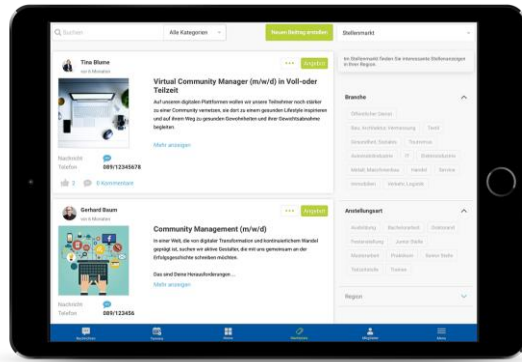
Suchen

Alle Kategorien

Neuen Beitrag erstellen

Stellenmarkt

Im Stellenmarkt finden Sie interessante Stellenanzeigen in Ihrer Region.

Tina Blume
vor 6 Monaten

Angebot

Virtual Community Manager (m/w/d) in Voll-oder Teilzeit

Auf unseren digitalen Plattformen wollen wir unsere Teilnehmer noch stärker zu einer Community vernetzen, sie dort zu einem gesunden Lifestyle inspirieren und auf ihrem Weg zu gesunden Gewohnheiten und ihrer Gewichtsabnahme begleiten.

Mehr anzeigen

Nachricht
Telefon 089/12345678

0 Kommentare

Branche

Öffentlicher Dienst
Bau, Architektur, Vermessung
Textil
Gesundheit, Soziales
Tourismus
Gastronomie
IT
Elektroindustrie
Metall, Maschinenbau
Handel
Service
Immobilien
Verkehr, Logistik

Gerhard Baum
vor 6 Monaten

Angebot

Community Management (m/w/d)

In einer Welt, die von digitaler Transformation und kontinuierlichem Wandel geprägt ist, suchen wir aktive Gestalter, die mit uns gemeinsam an der Erfolgsgeschichte schreiben möchten.

Das sind Deine Herausforderungen ...

Mehr anzeigen

Nachricht
Telefon 089/123456

Anstellungsart

Ausbildung
Aushilfe
Nebenjob
Festanstellung
Junior Stelle
Minijob
Praktikum
Senior Stelle
Teilzeit
Trainee

Region

Nachrichten
Freunde
Menü
Stellenmarkt
Mitglieder
Mehr